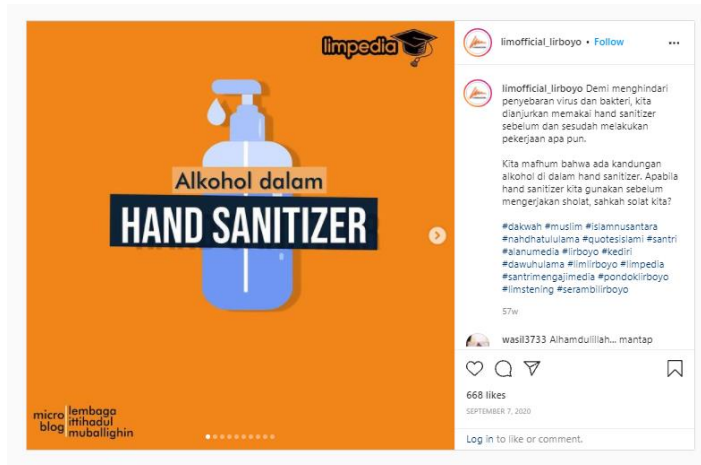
limpedia

Alkohol dalam

HAND SANITIZER

micro blog lembaga ittihadul muballighin

limofficial_lirboyo • Follow

limofficial_lirboyo Demi menghindari penyebaran virus dan bakteri, kita dianjurkan memakai hand sanitizer sebelum dan sesudah melakukan pekerjaan apa pun.

Kita mafhum bahwa ada kandungan alkohol di dalam hand sanitizer. Apabila hand sanitizer kita gunakan sebelum mengerjakan sholat, sahkah solat kita?

#dakwah #muslim #islamnusantara #nahdhatululama #quotesislami #santri #alanumedia #lirboyo #kediri #dawuhulama #limlirboyo #limpedia #santrimengajimedia #pondoklirboyo #limstening #serambilirboyo

57w

wasil3733 Alhamdulillah... mantap

668 likes

SEPTEMBER 7, 2020

Log in to like or comment.